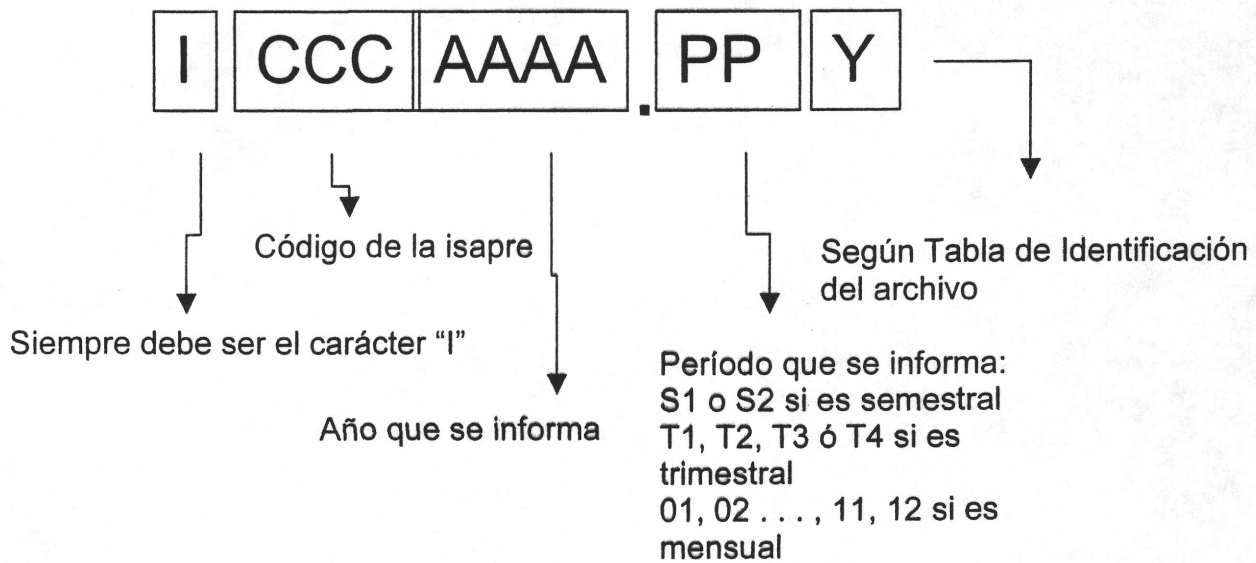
I CCC AAAA . PP Y

Código de la isapre

Según Tabla de Identificación del archivo

Siempre debe ser el carácter “I”

Período que se informa:
S1 o S2 si es semestral
T1, T2, T3 ó T4 si es trimestral
01, 02 . . . , 11, 12 si es mensual

Año que se informa